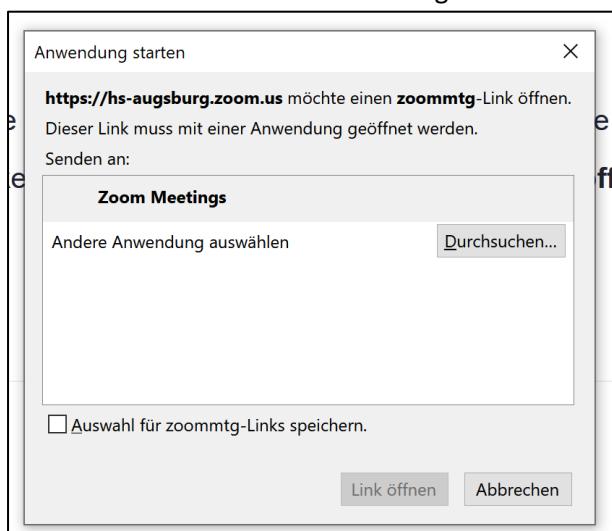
Anwendung starten

×

**https://hs-augsburg.zoom.us** möchte einen **zoommtg**-Link öffnen.

Dieser Link muss mit einer Anwendung geöffnet werden.

Senden an:

**Zoom Meetings**

Andere Anwendung auswählen

Durchsuchen...

Auswahl für zoommtg-Links speichern.

Link öffnen

Abbrechen